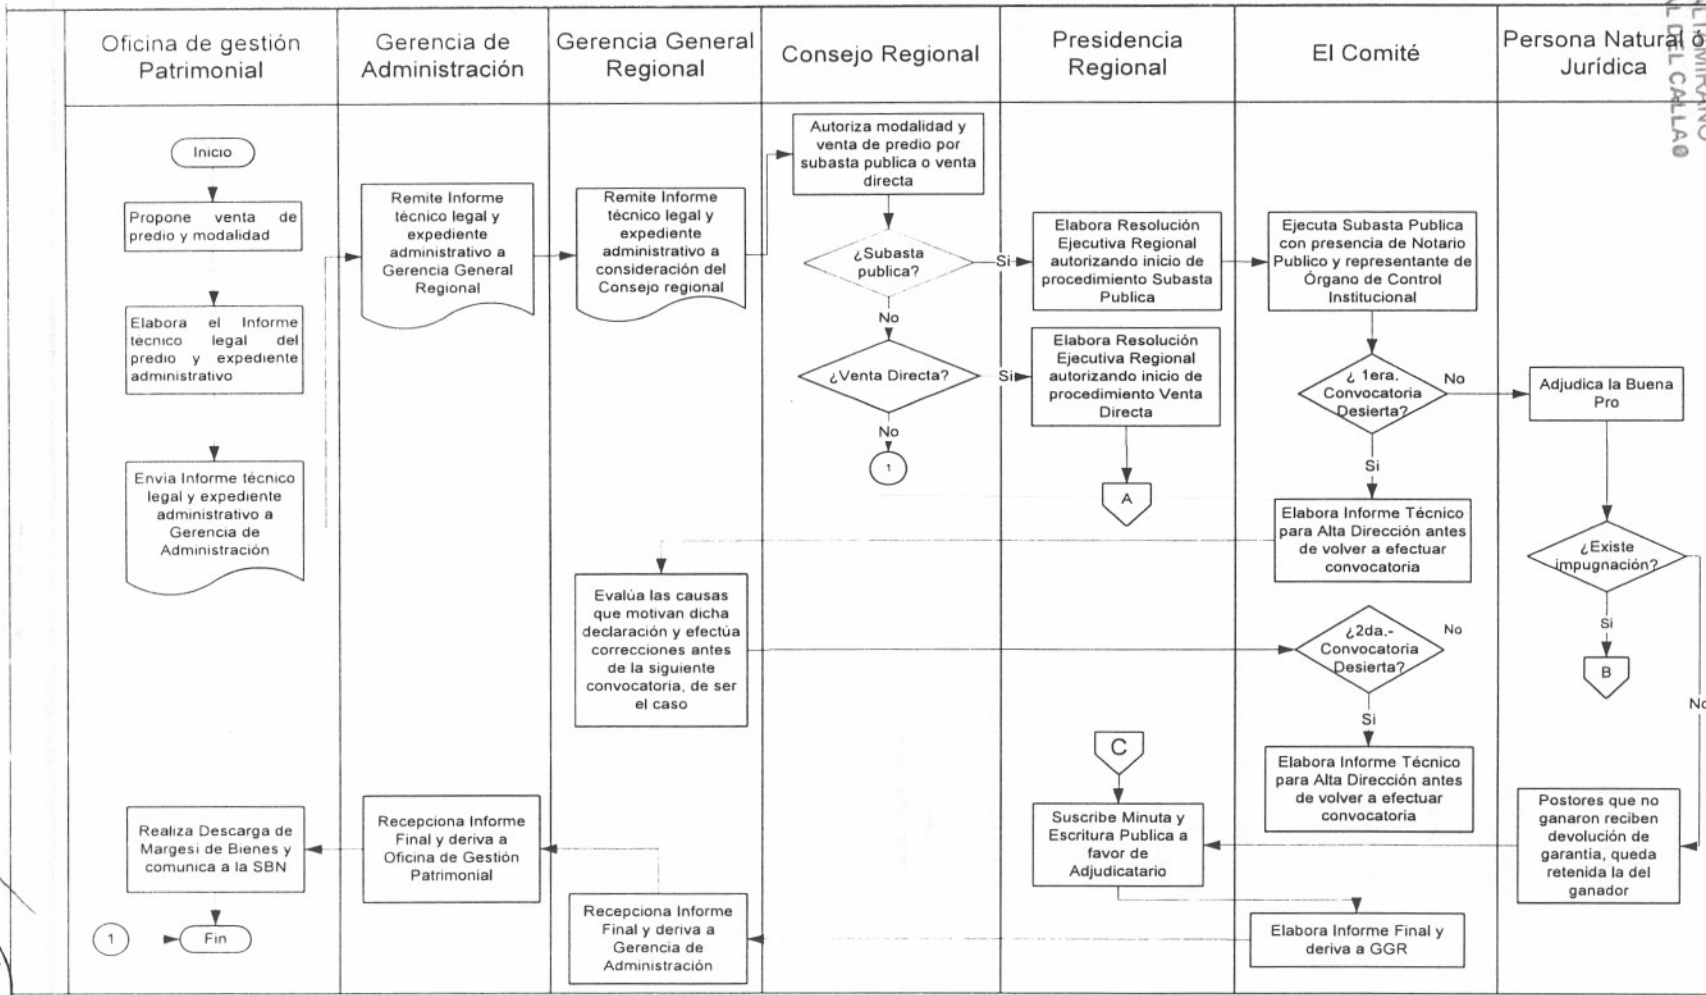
| Oficina de gestión Patrimonial | Gerencia de Administración | Gerencia General Regional | Consejo Regional | Presidencia Regional | El Comité | Persona Natural o Jurídica |
|---|---|---|---|---|---|---|

Inicio

Propone venta de predio y modalidad

Elabora el Informe técnico legal del predio y expediente administrativo

Envia Informe técnico legal y expediente administrativo a Gerencia de Administración

Remite Informe técnico legal y expediente administrativo a Gerencia General Regional

Remite Informe técnico legal y expediente administrativo a consideración del Consejo regional

Autoriza modalidad y venta de predio por subasta publica o venta directa

¿Subasta publica?

Si

No

¿Venta Directa?

Si

No

1

Elabora Resolución Ejecutiva Regional autorizando inicio de procedimiento Subasta Publica

Elabora Resolución Ejecutiva Regional autorizando inicio de procedimiento Venta Directa

A

Ejecuta Subasta Publica con presencia de Notario Publico y representante de Órgano de Control Institucional

¿ 1era. Convocatoria Desierta?

No

Si

Adjudica la Buena Pro

Elabora Informe Técnico para Alta Dirección antes de volver a efectuar convocatoria

¿Existe impugnación?

Si

B

No

Evalúa las causas que motivan dicha declaración y efectúa correcciones antes de la siguiente convocatoria, de ser el caso

¿2da.- Convocatoria Desierta?

No

Si

Elabora Informe Técnico para Alta Dirección antes de volver a efectuar convocatoria

C

Suscribe Minuta y Escritura Publica a favor de Adjudicatario

Postores que no ganaron reciben devolución de garantia, queda retenida la del ganador

Elabora Informe Final y deriva a GGR

Recepciona Informe Final y deriva a Gerencia de Administración

Recepciona Informe Final y deriva a Oficina de Gestión Patrimonial

Realiza Descarga de Margesi de Bienes y comunica a la SBN

1

Fin

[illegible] DEL CALLAO